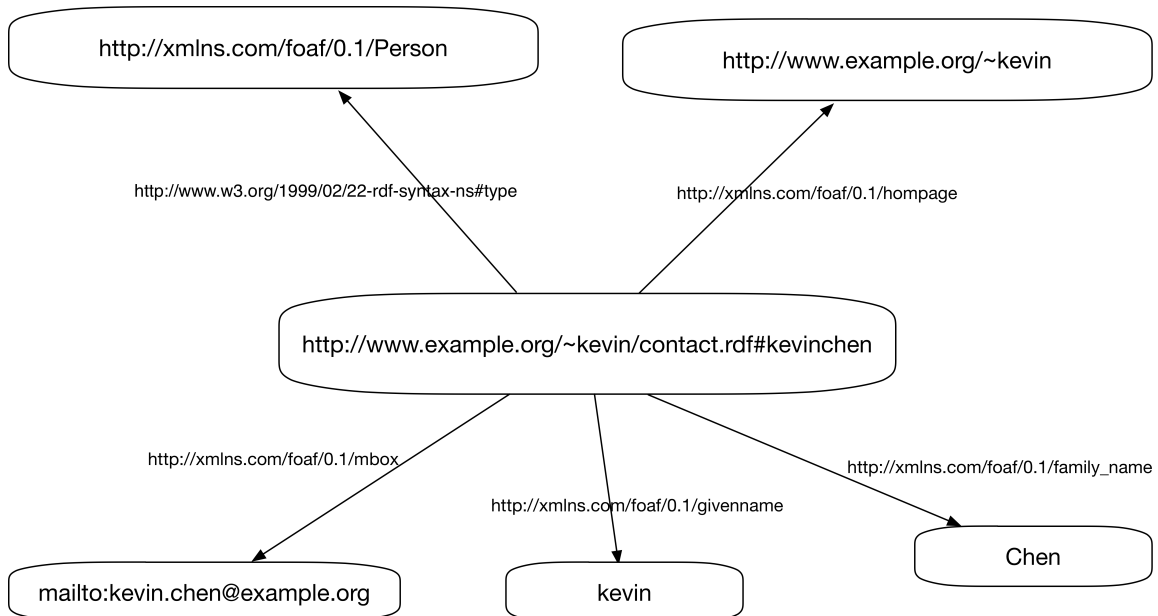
http://xmlns.com/foaf/0.1/Person

http://www.example.org/~kevin

http://www.w3.org/1999/02/22-rdf-syntax-ns#type

http://xmlns.com/foaf/0.1/hompage

http://www.example.org/~kevin/contact.rdf#kevinchen

http://xmlns.com/foaf/0.1/mbox

http://xmlns.com/foaf/0.1/family_name

http://xmlns.com/foaf/0.1/givenname

Chen

mailto:kevin.chen@example.org

kevin